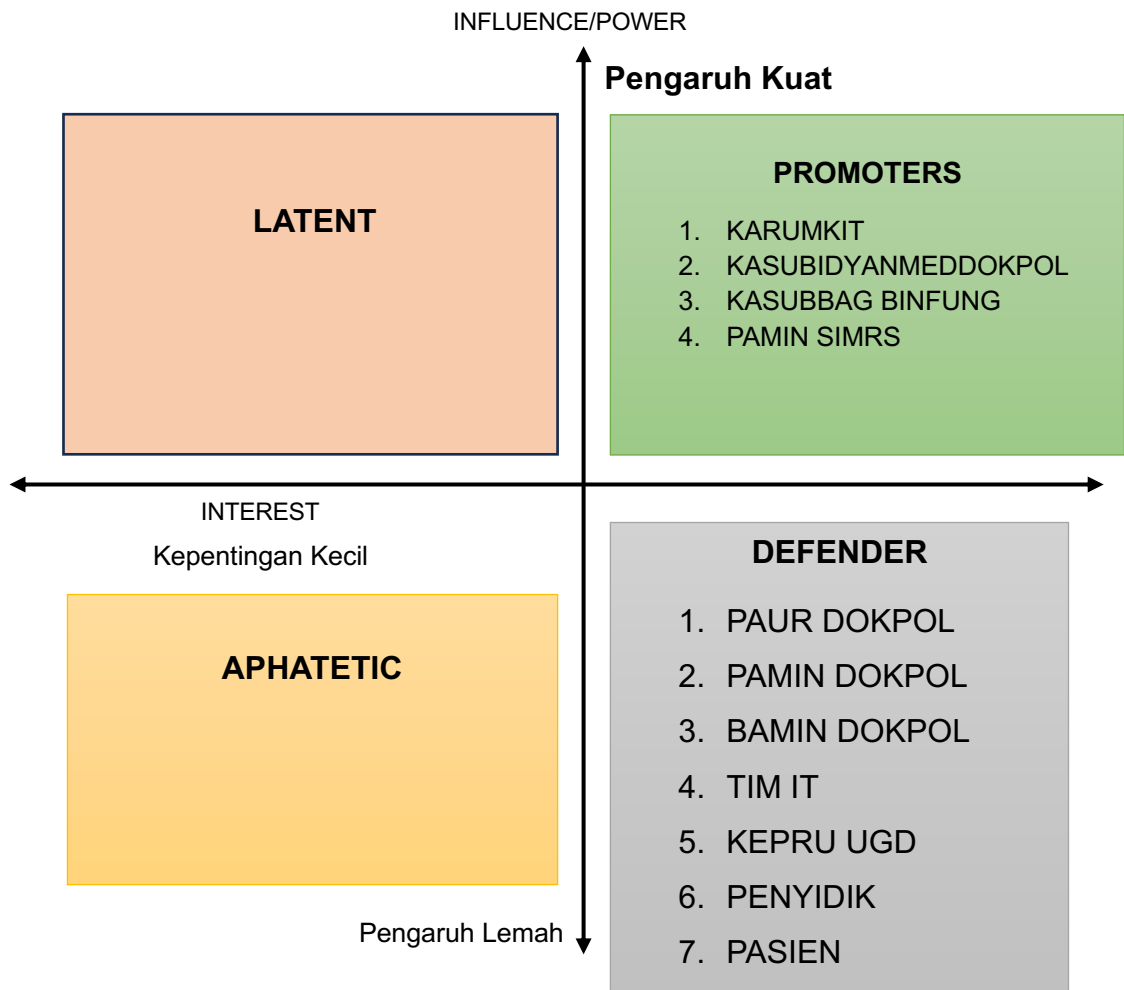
INFLUENCE/POWER

Pengaruh Kuat

LATENT

PROMOTERS

1. KARUMKIT
2. KASUBIDYANMEDDOKPOL
3. KASUBBAG BINFUNG
4. PAMIN SIMRS

INTEREST

Kepentingan Kecil

DEFENDER

1. PAUR DOKPOL
2. PAMIN DOKPOL
3. BAMIN DOKPOL
4. TIM IT
5. KEPRU UGD
6. PENYIDIK
7. PASIEN

APHATETIC

Pengaruh Lemah